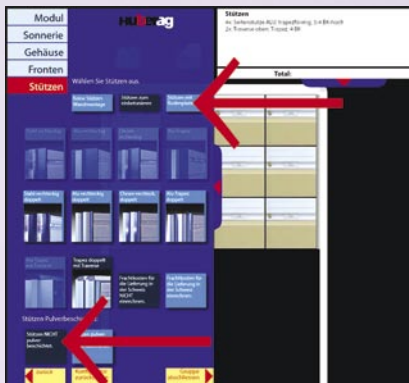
Modul
Sonnerie
Gehäuse
Fronten
Stützen

HUBag

Wählen Sie Stützen aus.

Keine Stützen Wandmontage
Stützen zum Einbetonieren
Stützen mit Bodenplatte

Stahl verfeinkt doppelt
Alu verfeinkt doppelt
Trovan verfeinkt doppelt
Alu Trapez doppelt

Trapez doppelt mit Traverse

Frachtkosten für die Lieferung in der Schweiz NICHT einrechnen.
Frachtkosten für die Lieferung in der Schweiz einrechnen.

Stützen Pulverbeschichtung

Stützen NICHT pulverbeschichtet

zurück

Stützen
4x Seitenstütze ALU trapezförmig, 3.4 Bt hoch
2x Traverse oben T-rund, 4 Bt

Total: